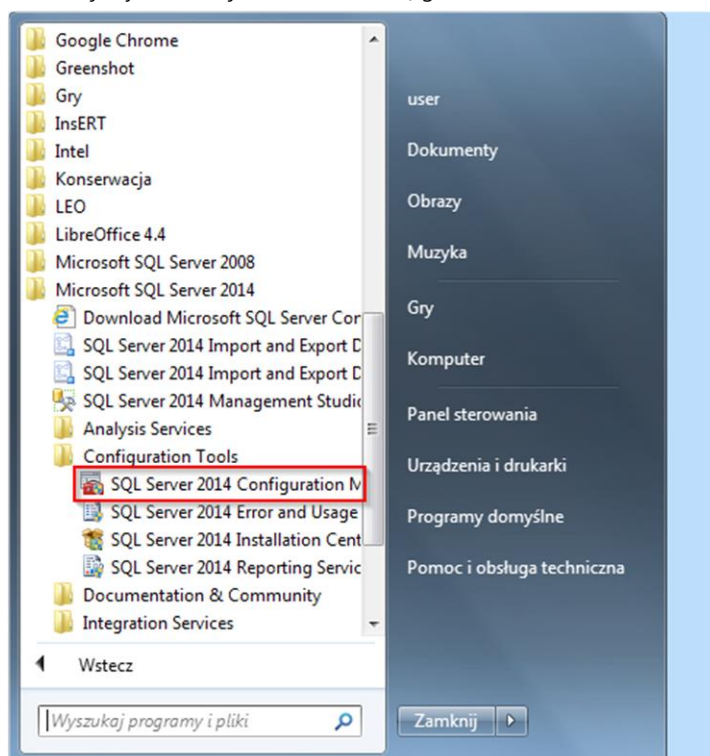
Google Chrome
Greenshot
Gry
InsERT
Intel
Konserwacja
LEO
LibreOffice 4.4
Microsoft SQL Server 2008
Microsoft SQL Server 2014
Download Microsoft SQL Server Cor
SQL Server 2014 Import and Export D
SQL Server 2014 Import and Export D
SQL Server 2014 Management Studio
Analysis Services
Configuration Tools
SQL Server 2014 Configuration M
SQL Server 2014 Error and Usage
SQL Server 2014 Installation Cent
SQL Server 2014 Reporting Servic
Documentation & Community
Integration Services
Wstecz
Wyszukaj programy i pliki

user
Dokumenty
Obrazy
Muzyka
Gry
Komputer
Panel sterowania
Urządzenia i drukarki
Programy domyślne
Pomoc i obsługa techniczna
Zamknij